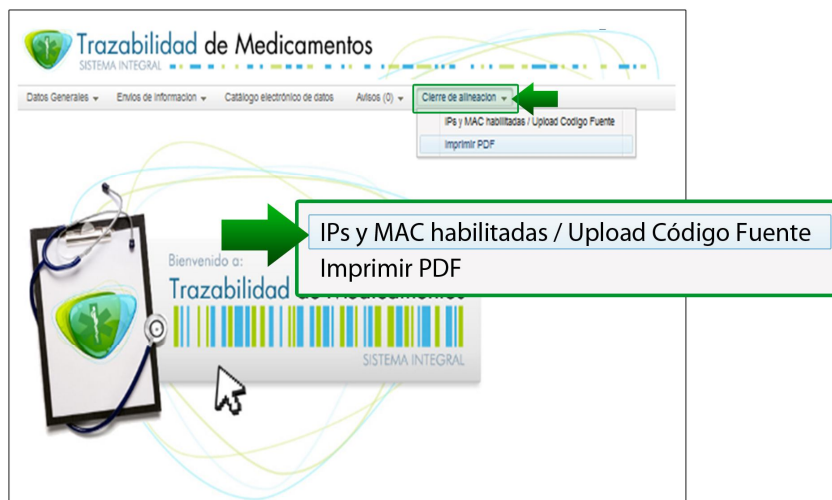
Trazabilidad de Medicamentos
SISTEMA INTEGRAL

Datos Generales ▾ Envíos de información ▾ Catálogo electrónico de datos Avisos (0) ▾ Cierre de alineacion ▾

IPs y MAC habilitadas / Upload Codigo Fuente
Imprimir PDF

IPs y MAC habilitadas / Upload Código Fuente
Imprimir PDF

Bienvenido a:
Trazabilidad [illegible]
SISTEMA INTEGRAL